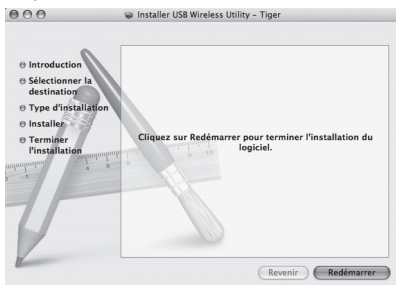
Installer USB Wireless Utility – Tiger

Introduction
Sélectionner la destination
Type d'installation
Installer
Terminer l'installation

Cliquez sur Redémarrer pour terminer l'installation du logiciel.

Revenir
Redémarrer